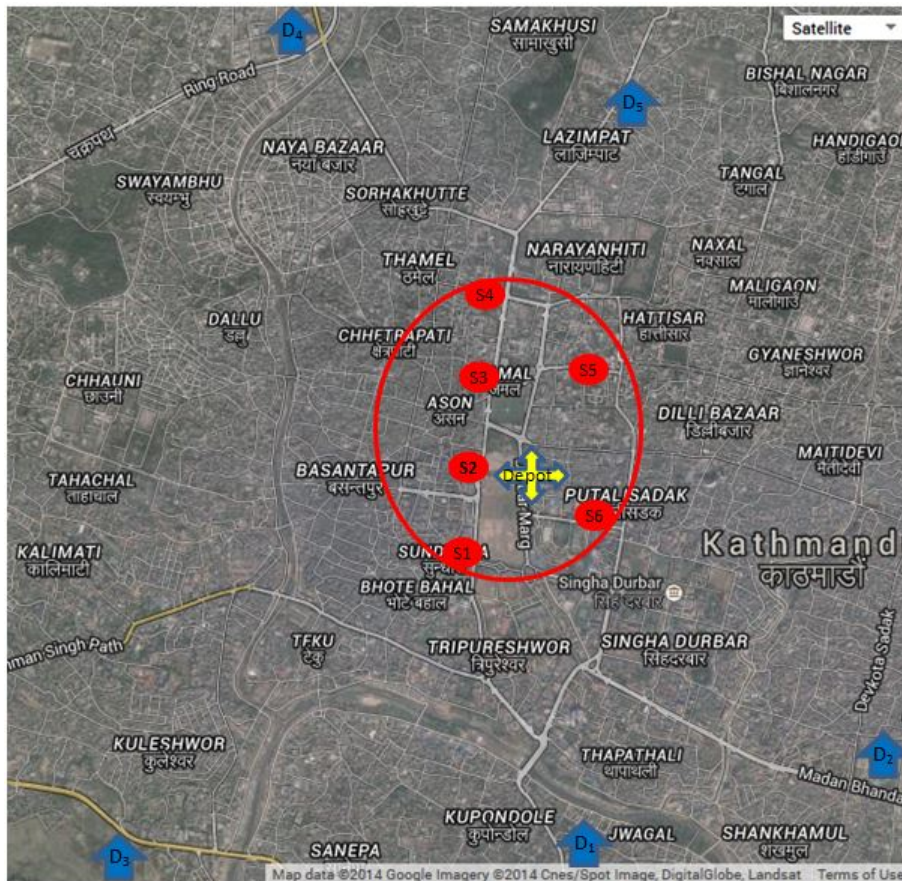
Satellite

$D_4$

SAMAKHUSI
सामाखुसी

BISHAL NAGAR
बिशालनगर

Ring Road

चक्रपथ

$D_5$

LAZIMPAT
लाजिम्पाट

HANDIGAON
हाँडीगाउँ

NAYA BAZAAR
नयाँ बजार

TANGAL
टंगाल

SWAYAMBHU
स्वयम्भु

SORHAKHUTTE
सोह्रखुट्टे

NARAYANHITI
नारायणहिटी

NAXAL
नक्साल

THAMEL
ठमेल

S4

MALIGAON
मालीगाउँ

DALLU
डल्लु

CHHETRAPATI
क्षेत्रपाटी

HATTISAR
हात्तीसार

S3

S5

GYANESHWOR
ज्ञानेश्वर

CHHAUNI
छाउनी

ASON
असन

DILLI BAZAAR
डिल्लीबजार

S2

Depot

MAITIDEVI
मैतीदेवी

TAHACHAL
ताहाचाल

BASANTAPUR
बसन्तपुर

PUTALI SADAK
सडक

S6

Marg

KALIMATI
कालिमाटी

SUND
S1

Kathmand
काठमाडौं

BHOTE BAHAL
भोटे बहाल

Singha Durbar
सिंहदरबार

TEKU
टेकु

TRIPURESHWOR
त्रिपुरेश्वर

SINGHA DURBAR
सिंहदरबार

Dewkota Sadak

man Singh Path

KULESHWOR
कुलेश्वर

THAPATHALI
थापाथली

$D_2$

Madan Bhanda

KUPONDOLE
कुपण्डोल

JWAGAL

SHANKHAMUL
शंखमुल

$D_3$

SANEPA

$D_1$

Map data ©2014 Google Imagery ©2014 Cnes/Spot Image, DigitalGlobe, Landsat Terms of Use